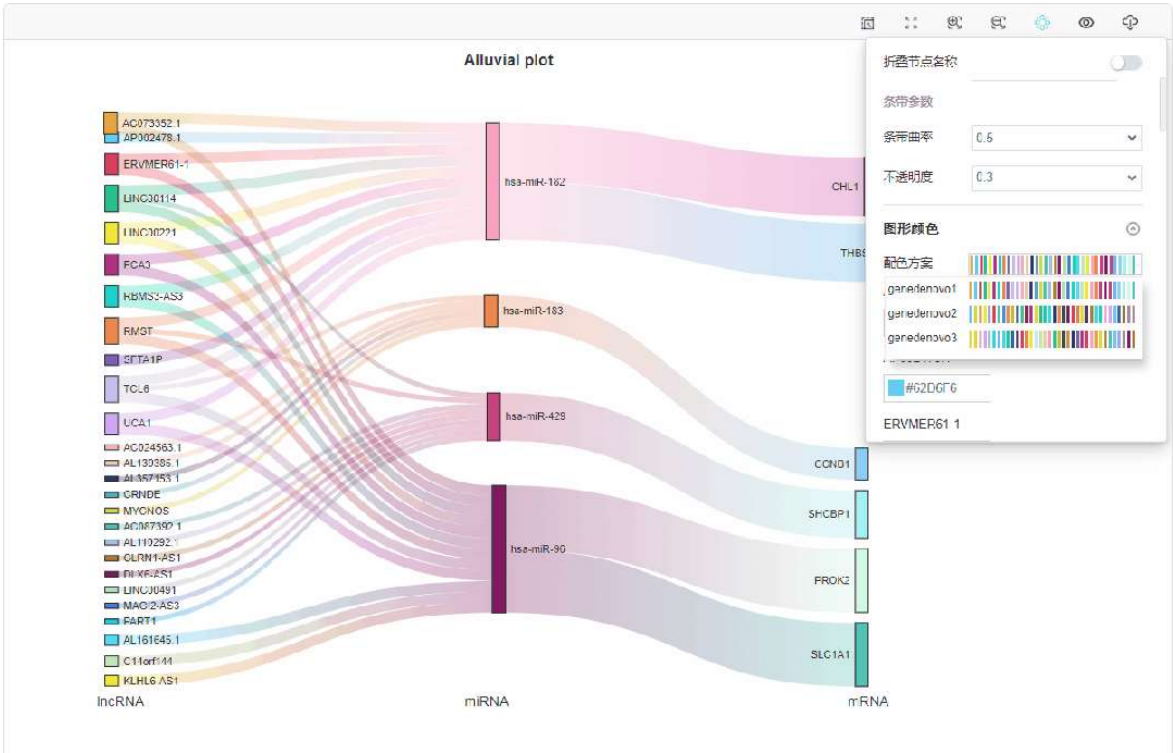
Alluvial plot

AC073352.1
AP002478.1
ERVMER61-1
LINC00114
LINC00221
PCA3
RBMS3-AS3
RMST
SFTA1P
TCL6
UCA1
AC024563.1
AL139385.1
AL357153.1
CRNDE
MYCNOS
AC087392.1
AL110292.1
CLRN1-AS1
DLX6-AS1
LINC00491
MAGI2-AS3
FART1
AL161645.1
C11orf144
KLHL6-AS1
lncRNA

hsa-miR-182
hsa-miR-183
hsa-miR-429
hsa-miR-96
miRNA

CHL1
THBS
CCND1
SHCBP1
PROK2
SLC1A1
mRNA

折叠节点名称
条带参数
条带曲率 0.5
不透明度 0.3
图形颜色
配色方案
genedenovo1
genedenovo2
genedenovo3
#62D6F6
ERVMER61 1